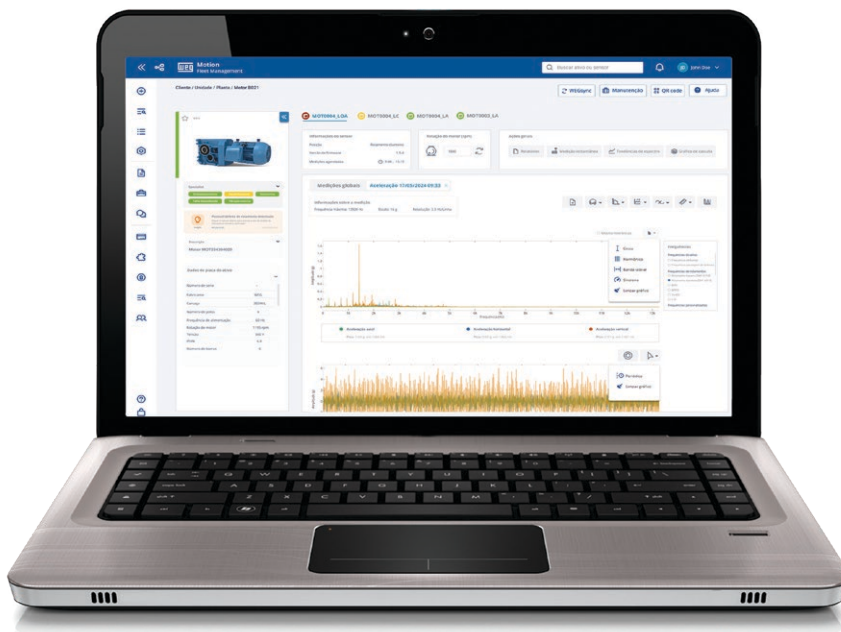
WEG Motion Fleet Management

Buscar ativo ou sensor

John Doe

Cliente / Unidade / Planta / Motor B021

WEGsync

Manutenção

QR code

Ajuda

MOT0004_LOA

MOT0004_LC

MOT0004_LA

MOT0002_LA

Informações do sensor

Posição

Versão de firmware

Medições agendadas

Situação do Gateway

Ações gerais

Medições globais

Aceleração 11/05/2024 05:33

Informações sobre a medição

Frequência máxima: 1000 Hz

Eixos: Eixo

Resolução: 2,5 Hz/Linha

Zoom

Harmônicos

Banda lateral

Envelope

Limpar gráfico

Frequências

Frequência (Hz)

Aceleração axial

Aceleração horizontal

Aceleração vertical

Harmônicos

Limpar gráfico

Dados da placa do ativo